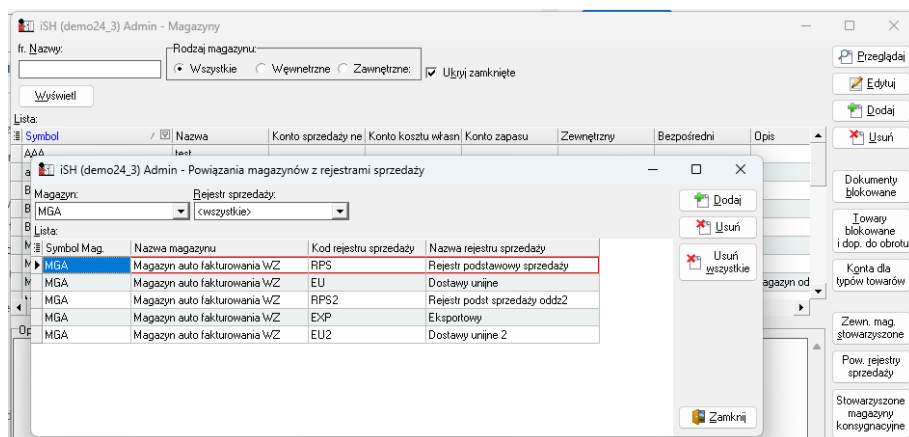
iSH (demo24_3) Admin - Magazyny

fr. Nazwy:
Rodzaj magazynu:
Wszystkie
Wewnętrzne
Zewnętrzne:
Ukryj zamknięte
Wyświetl
Lista:

| Symbol | Nazwa | Konto sprzedaży ne | Konto kosztu własn | Konto zapasu | Zewnętrzny | Bezpośredni | Opis |
|---|---|---|---|---|---|---|---|
| AAA | test | | | | | | |

agazyn od

Op

Przeglądaj
Edytuj
Dodaj
Usuń
Dokumenty blokowane
Towary blokowane i dop. do obrotu
Konta dla typów towarów
Zewn. mag. stowarzyszone
Pow. rejestry sprzedaży
Stowarzyszone magazyny konsygnacyjne

iSH (demo24_3) Admin - Powiązania magazynów z rejestrami sprzedaży

Magazyn:
MGA
Rejestr sprzedaży:
<wszystkie>
Lista:

| Symbol Mag. | Nazwa magazynu | Kod rejestru sprzedaży | Nazwa rejestru sprzedaży |
|---|---|---|---|
| MGA | Magazyn auto fakturowania WZ | RPS | Rejestr podstawowy sprzedaży |
| MGA | Magazyn auto fakturowania WZ | EU | Dostawy unijne |
| MGA | Magazyn auto fakturowania WZ | RPS2 | Rejestr podst sprzedaży oddz2 |
| MGA | Magazyn auto fakturowania WZ | EXP | Eksportowy |
| MGA | Magazyn auto fakturowania WZ | EU2 | Dostawy unijne 2 |

Dodaj
Usuń
Usuń wszystkie
Zamknij